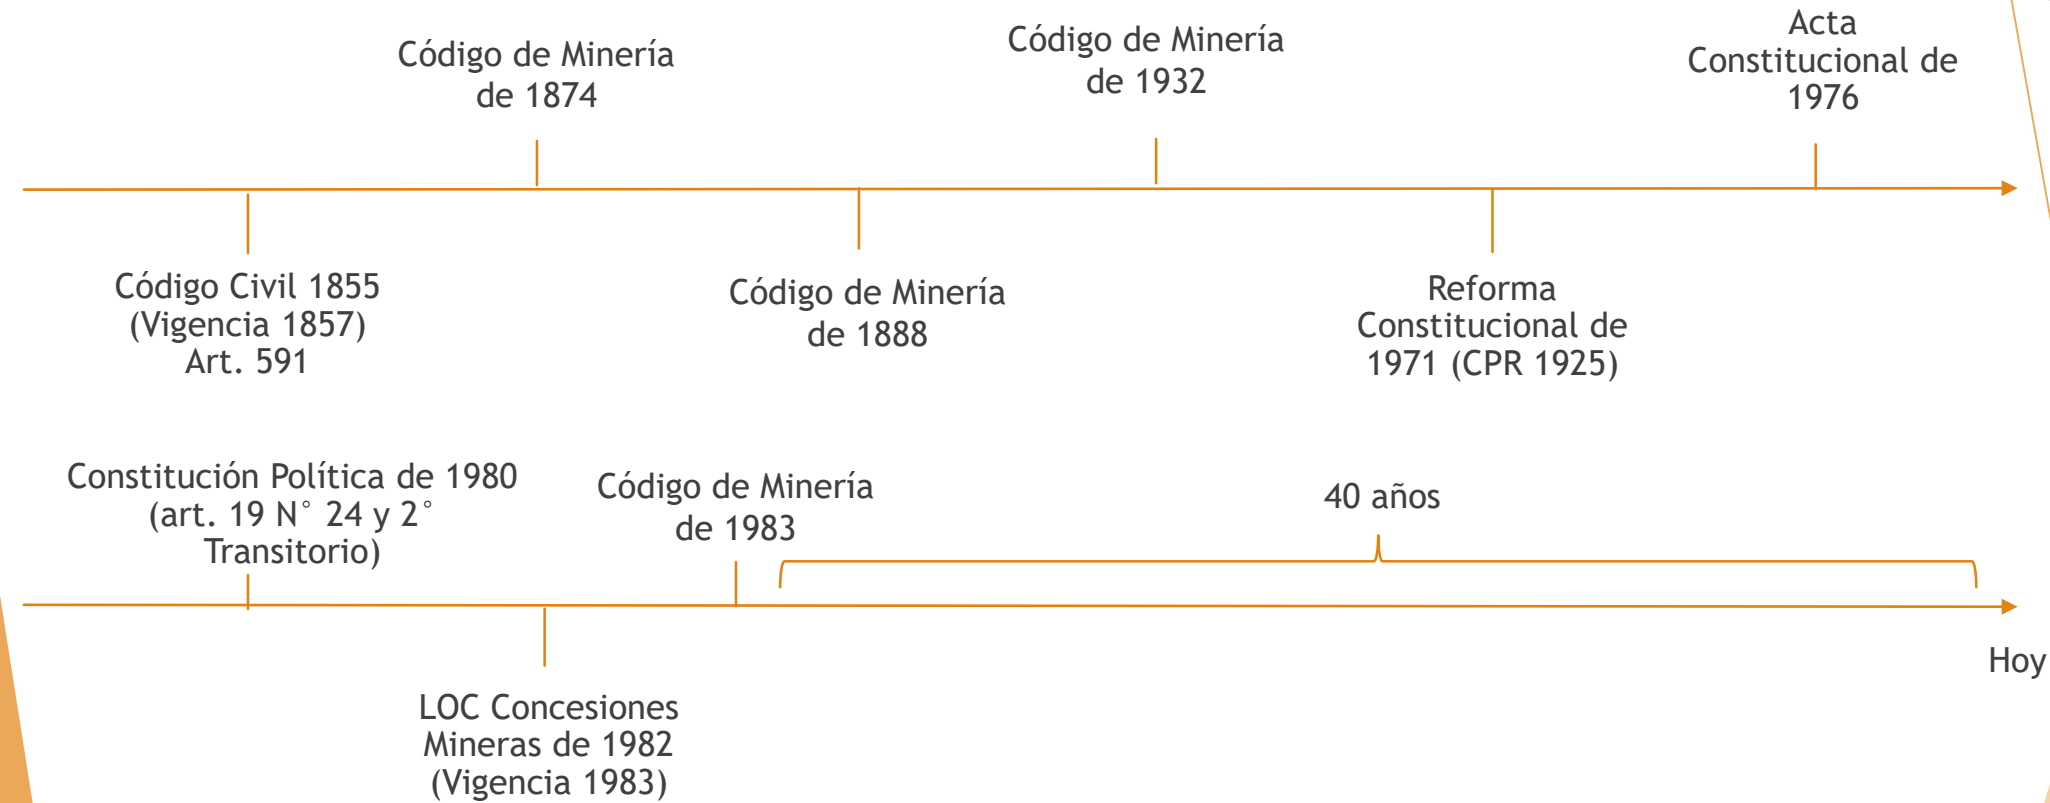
Código de Minería de 1874

Código de Minería de 1932

Acta Constitucional de 1976

Código Civil 1855 (Vigencia 1857) Art. 591

Código de Minería de 1888

Reforma Constitucional de 1971 (CPR 1925)

Constitución Política de 1980 (art. 19 N° 24 y 2° Transitorio)

Código de Minería de 1983

40 años

Hoy

LOC Concesiones Mineras de 1982 (Vigencia 1983)